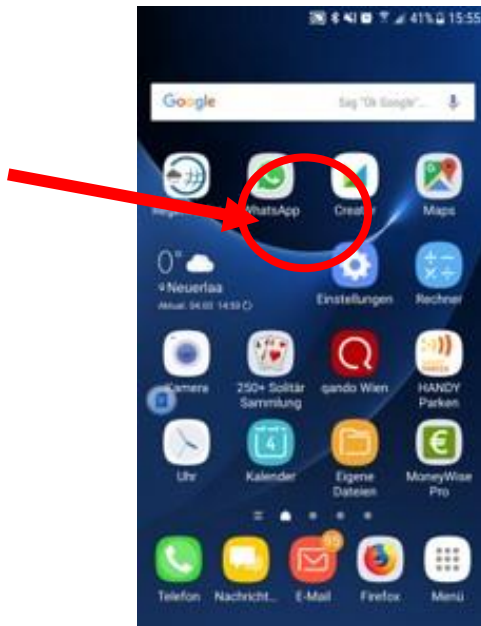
41% 15:55

Google

Sag "Ok Google"

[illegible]

WhatsApp

Creat

Maps

0°

Neuerlaa

Aktual. 04.02. 14:59

Einstellungen

Rechner

Kamera

250+ Solitär Sammlung

qando Wien

HANDY Parken

Uhr

4

Kalender

Eigene Dateien

MoneyWise Pro

19

Telefon

Nachricht...

E-Mail

Firefox

Menü